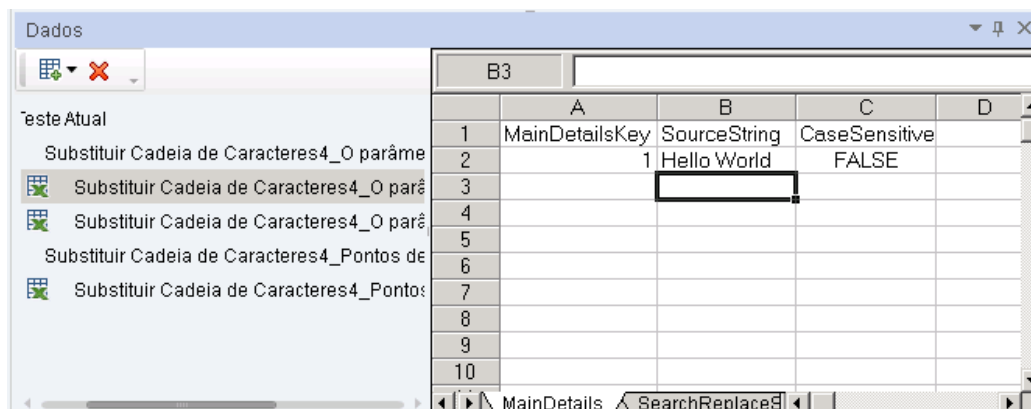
Dados

Teste Atual

Substituir Cadeia de Caracteres4_O parâme

Substituir Cadeia de Caracteres4_O parâ

Substituir Cadeia de Caracteres4_O parâ

Substituir Cadeia de Caracteres4_Pontos de

Substituir Cadeia de Caracteres4_Pontos

B3

| | A | B | C | D |
|---|---|---|---|---|
| 1 | MainDetailsKey | SourceString | CaseSensitive | |
| 2 | 1 | Hello World | FALSE | |
| 3 | | | | |
| 4 | | | | |
| 5 | | | | |
| 6 | | | | |
| 7 | | | | |
| 8 | | | | |
| 9 | | | | |
| 10 | | | | |

MainDetails SearchReplaceS